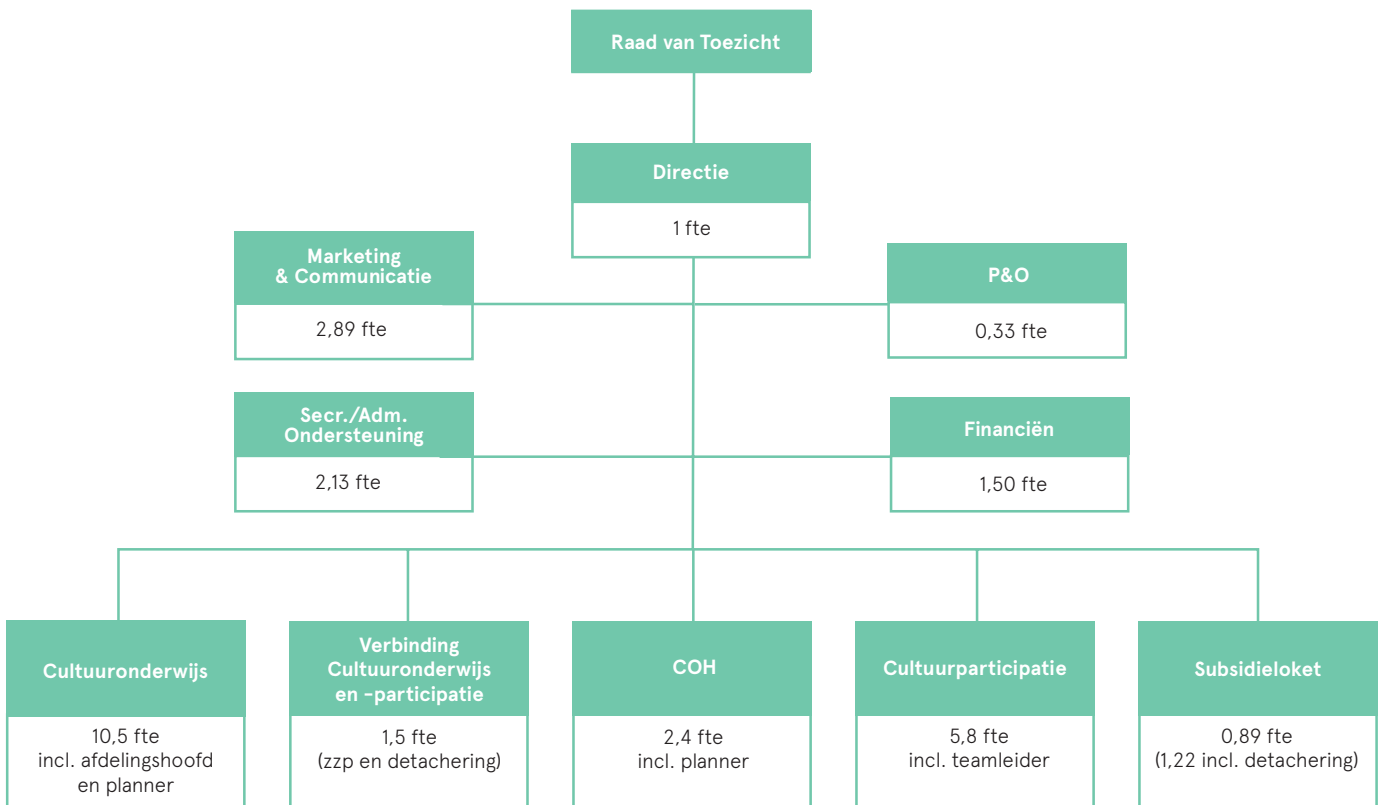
Raad van Toezicht

Directie

1 fte

Marketing & Communicatie

2,89 fte

P&O

0,33 fte

Secr./Adm. Ondersteuning

2,13 fte

Financiën

1,50 fte

Cultuuronderwijs

10,5 fte incl. afdelingshoofd en planner

Verbinding Cultuuronderwijs en -participatie

1,5 fte (zzp en detachering)

COH

2,4 fte incl. planner

Cultuurparticipatie

5,8 fte incl. teamleider

Subsidieloket

0,89 fte (1,22 incl. detachering)